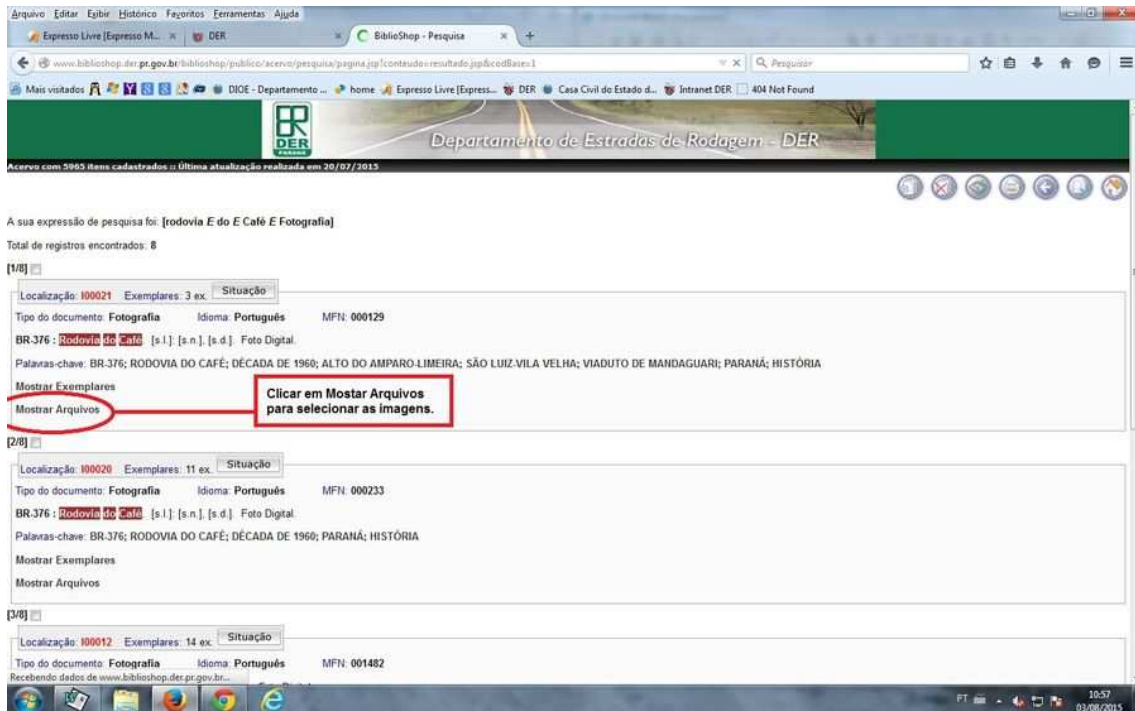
Arquivo Editar Exibir Histórico Favoritos Ferramentas Ajuda

Expresso Livre [Expresso M... × DER × BiblioShop - Pesquisa × +

www.biblioshop.der.pr.gov.br/biblioshop/publico/acervo/pesquisa/pagina.jsp?conteudo=resultado.jsp&codBase=1

Pesquisar

Mais visitados DIOE - Departamento ... home Expresso Livre [Express... DER Casa Civil do Estado d... Intranet DER 404 Not Found

DER PARANÁ

Departamento de Estradas de Rodagem - DER

Acervo com 5965 itens cadastrados :: Última atualização realizada em 20/07/2015

A sua expressão de pesquisa foi: [rodovia E do E Café E Fotografia]

Total de registros encontrados: 8

[1/8]

Localização: I00021 Exemplares: 3 ex. Situação

Tipo do documento: Fotografia Idioma: Português MFN: 000129

BR-376 : Rodovia do Café. [s.l.]: [s.n.], [s.d.]. Foto Digital.

Palavras-chave: BR-376; RODOVIA DO CAFÉ; DÉCADA DE 1960; ALTO DO AMPARO-LIMEIRA; SÃO LUIZ-VILA VELHA; VIADUTO DE MANDAGUARI; PARANÁ; HISTÓRIA

Mostrar Exemplares

Mostrar Arquivos

Clicar em Mostar Arquivos para selecionar as imagens.

[2/8]

Localização: I00020 Exemplares: 11 ex. Situação

Tipo do documento: Fotografia Idioma: Português MFN: 000233

BR-376 : Rodovia do Café. [s.l.]: [s.n.], [s.d.]. Foto Digital.

Palavras-chave: BR-376; RODOVIA DO CAFÉ; DÉCADA DE 1960; PARANÁ; HISTÓRIA

Mostrar Exemplares

Mostrar Arquivos

[3/8]

Localização: I00012 Exemplares: 14 ex. Situação

Tipo do documento: Fotografia Idioma: Português MFN: 001482

Recebendo dados de www.biblioshop.der.pr.gov.br...

PT 10:57 03/08/2015